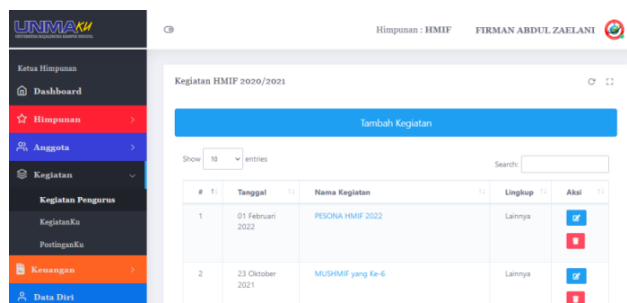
UNMAKU
UNIVERSITAS MAJALENGKA KAMPUS DIGITAL

Himpunan : HMIF FIRMAN ABDUL ZAELANI

Ketua Himpunan
Dashboard
Himpunan
Anggota
Kegiatan
Kegiatan Pengurus
KegiatanKu
PostinganKu
Kenangan
Data Diri

Kegiatan HMIF 2020/2021

Tambah Kegiatan

Show 10 entries

Search:

| # | Tanggal | Nama Kegiatan | Lingkup | Aksi |
|---|---|---|---|---|
| 1 | 01 Februari 2022 | PESONA HMIF 2022 | Lainnya | |
| 2 | 23 Oktober 2021 | MUSHMIF yang Ke-6 | Lainnya | |